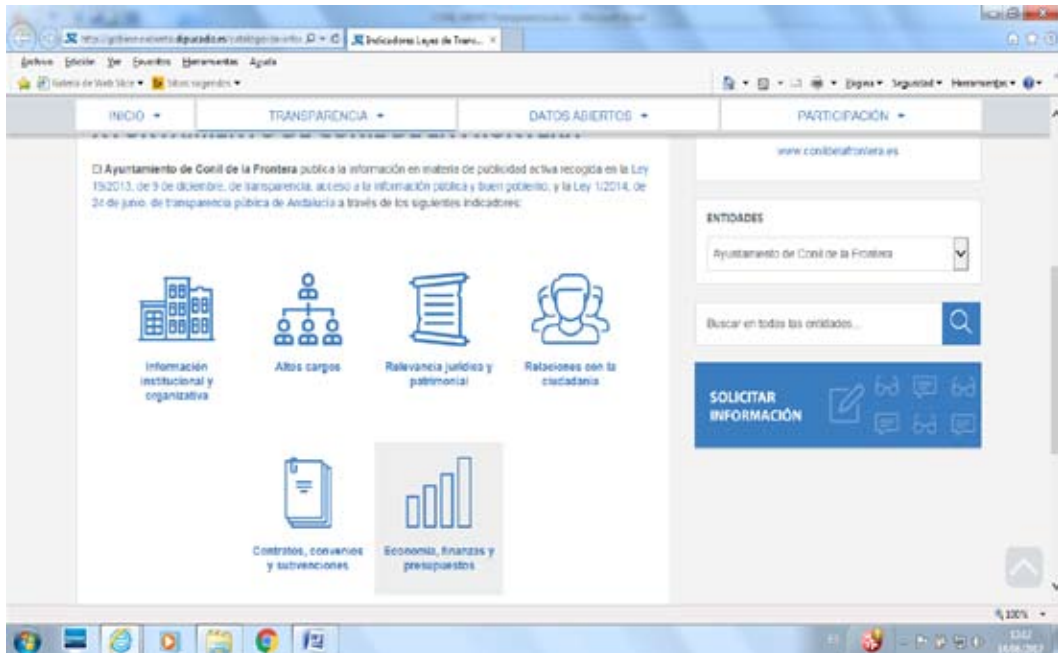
Indicadores Leyes de Trans... ×

Archivo Edición Ver Favoritos Herramientas Ayuda

Galería de Web Slice ▾ Sitios sugeridos ▾

Página ▾ Seguridad ▾ Herramientas ▾

INICIO ▾ TRANSPARENCIA ▾ DATOS ABIERTOS ▾ PARTICIPACIÓN ▾

El Ayuntamiento de Conil de la Frontera publica la información en materia de publicidad activa recogida en la Ley 19/2013, de 9 de diciembre, de transparencia, acceso a la información pública y buen gobierno, y la Ley 1/2014, de 24 de junio, de transparencia pública de Andalucía a través de los siguientes indicadores:

Información institucional y organizativa

Altos cargos

Relevancia jurídica y patrimonial

Relaciones con la ciudadanía

Contratos, convenios y subvenciones

Economía, finanzas y presupuestos

www.conildelafrontera.es

ENTIDADES

Ayuntamiento de Conil de la Frontera

Buscar en todas las entidades...

SOLICITAR INFORMACIÓN

100%